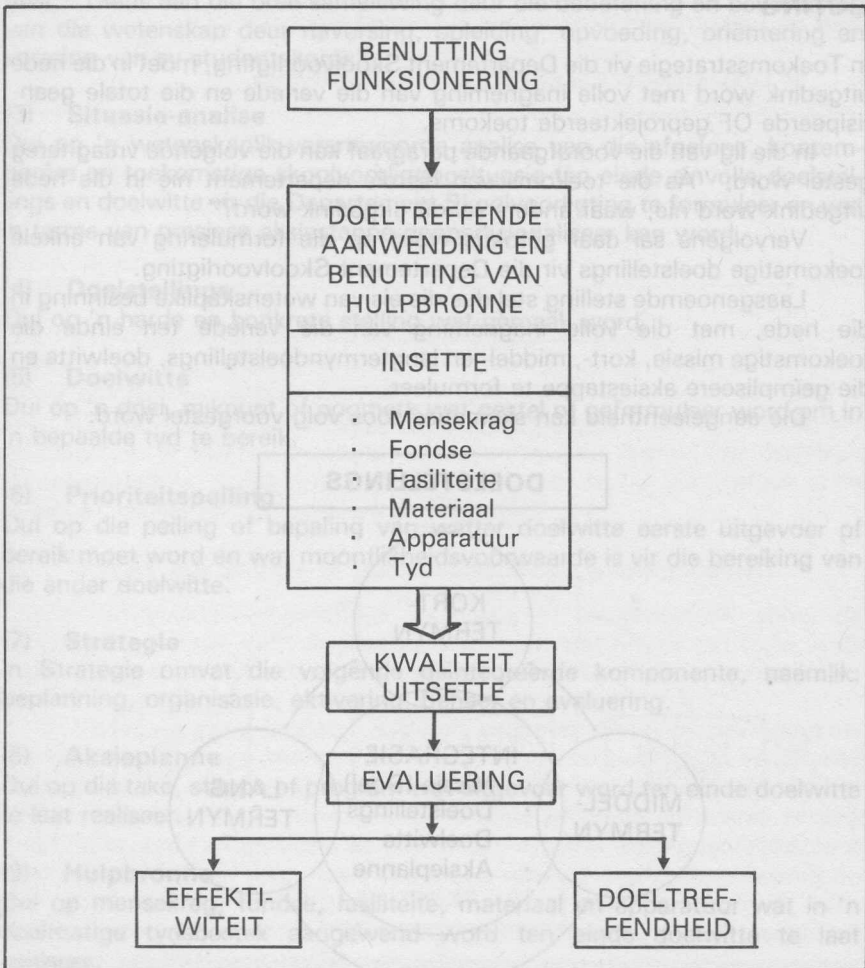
BENUTTING FUNKSIONERING

DOELTREFFENDE AANWENDING EN BENUTTING VAN HULPBRONNE

INSETTE

: Mensekrag
: Fondse
: Fasiliteite
: Materiaal
: Apparatuur
: Tyd

KWALITEIT UITSETTE

EVALUERING

EFFEKTIWITEIT

DOELTREFFENDHEID